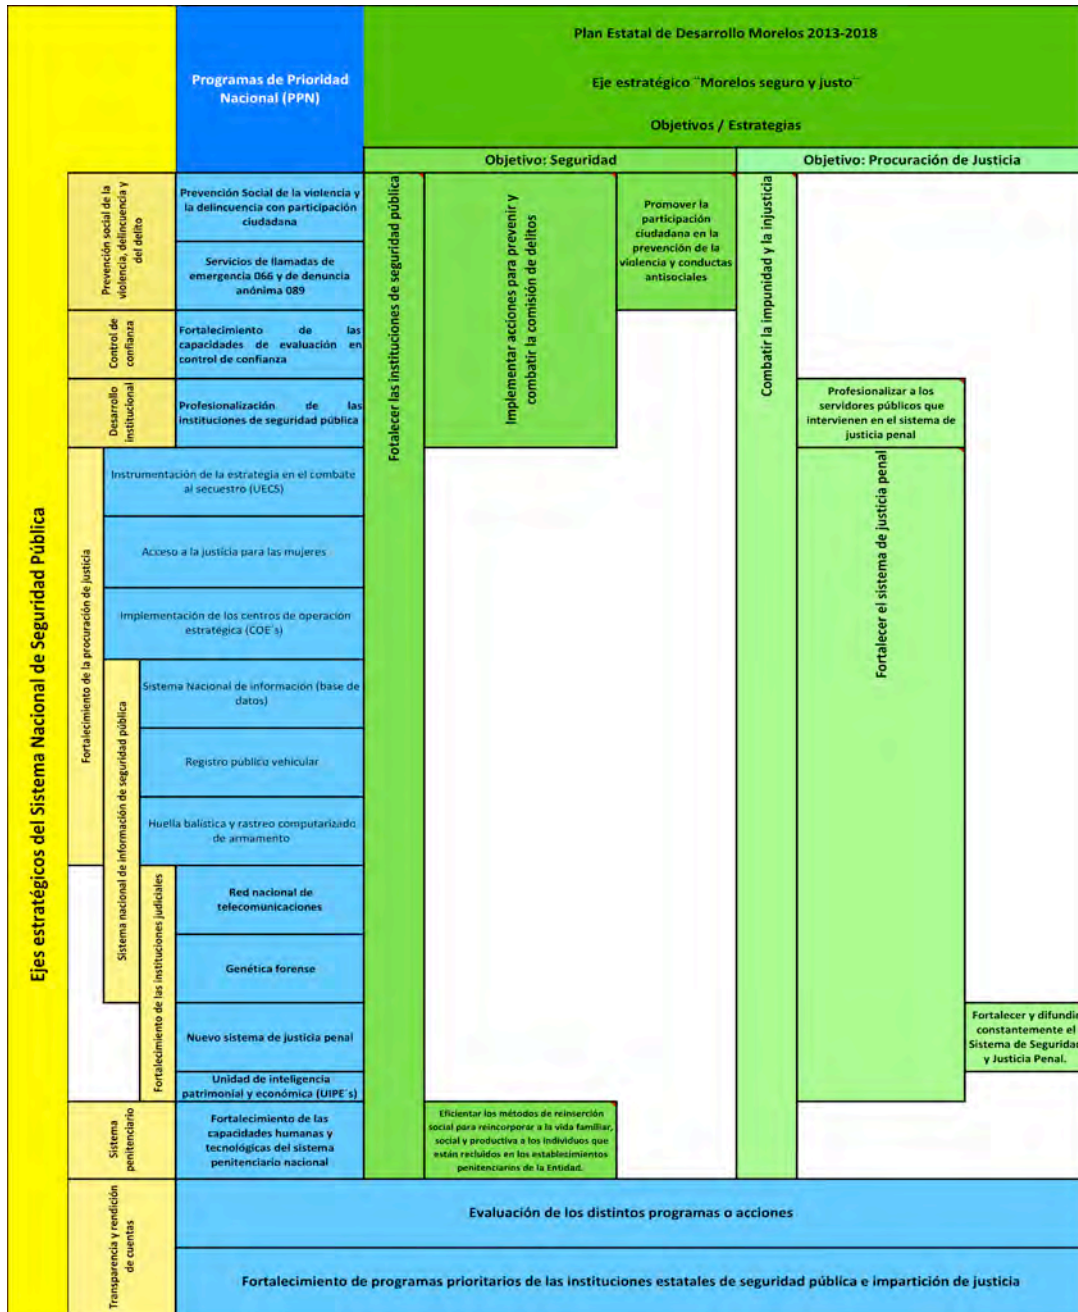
Ejes estratégicos del Sistema Nacional de Seguridad Pública

Programas de Prioridad Nacional (PPN)

Plan Estatal de Desarrollo Morelos 2013-2018

Eje estratégico "Morelos seguro y justo"

Objetivos / Estrategias

Objetivo: Seguridad

Objetivo: Procuración de Justicia

Prevención social de la violencia, delincuencia y del delito

Prevención Social de la violencia y la delincuencia con participación ciudadana

Servicios de llamadas de emergencia 066 y de denuncia anónima 089

Control de confianza

Fortalecimiento de las capacidades de evaluación en control de confianza

Desarrollo institucional

Profesionalización de las instituciones de seguridad pública

Fortalecimiento de la procuración de justicia

Instrumentación de la estrategia en el combate al secuestro (UECS)

Acceso a la justicia para las mujeres

Implementación de los centros de operación estratégica (COE´s)

Sistema nacional de información de seguridad pública

Sistema Nacional de información (base de datos)

Registro publico vehicular

Huella balística y rastreo computarizado de armamento

Fortalecimiento de las instituciones judiciales

Red nacional de telecomunicaciones

Genética forense

Nuevo sistema de justicia penal

Unidad de inteligencia patrimonial y económica (UIPE´s)

Sistema penitenciario

Fortalecimiento de las capacidades humanas y tecnológicas del sistema penitenciario nacional

Transparencia y rendición de cuentas

Fortalecer las instituciones de seguridad pública

Implementar acciones para prevenir y combatir la comisión de delitos

Promover la participación ciudadana en la prevención de la violencia y conductas antisociales

Eficientar los métodos de reinserción social para reincorporar a la vida familiar, social y productiva a los individuos que están recluidos en los establecimientos penitenciarios de la Entidad.

Combatir la impunidad y la injusticia

Profesionalizar a los servidores públicos que intervienen en el sistema de justicia penal

Fortalecer el sistema de justicia penal

Fortalecer y difundir constantemente el Sistema de Segurida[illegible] y Justicia Penal.

Evaluación de los distintos programas o acciones

Fortalecimiento de programas prioritarios de las instituciones estatales de seguridad pública e impartición de justicia